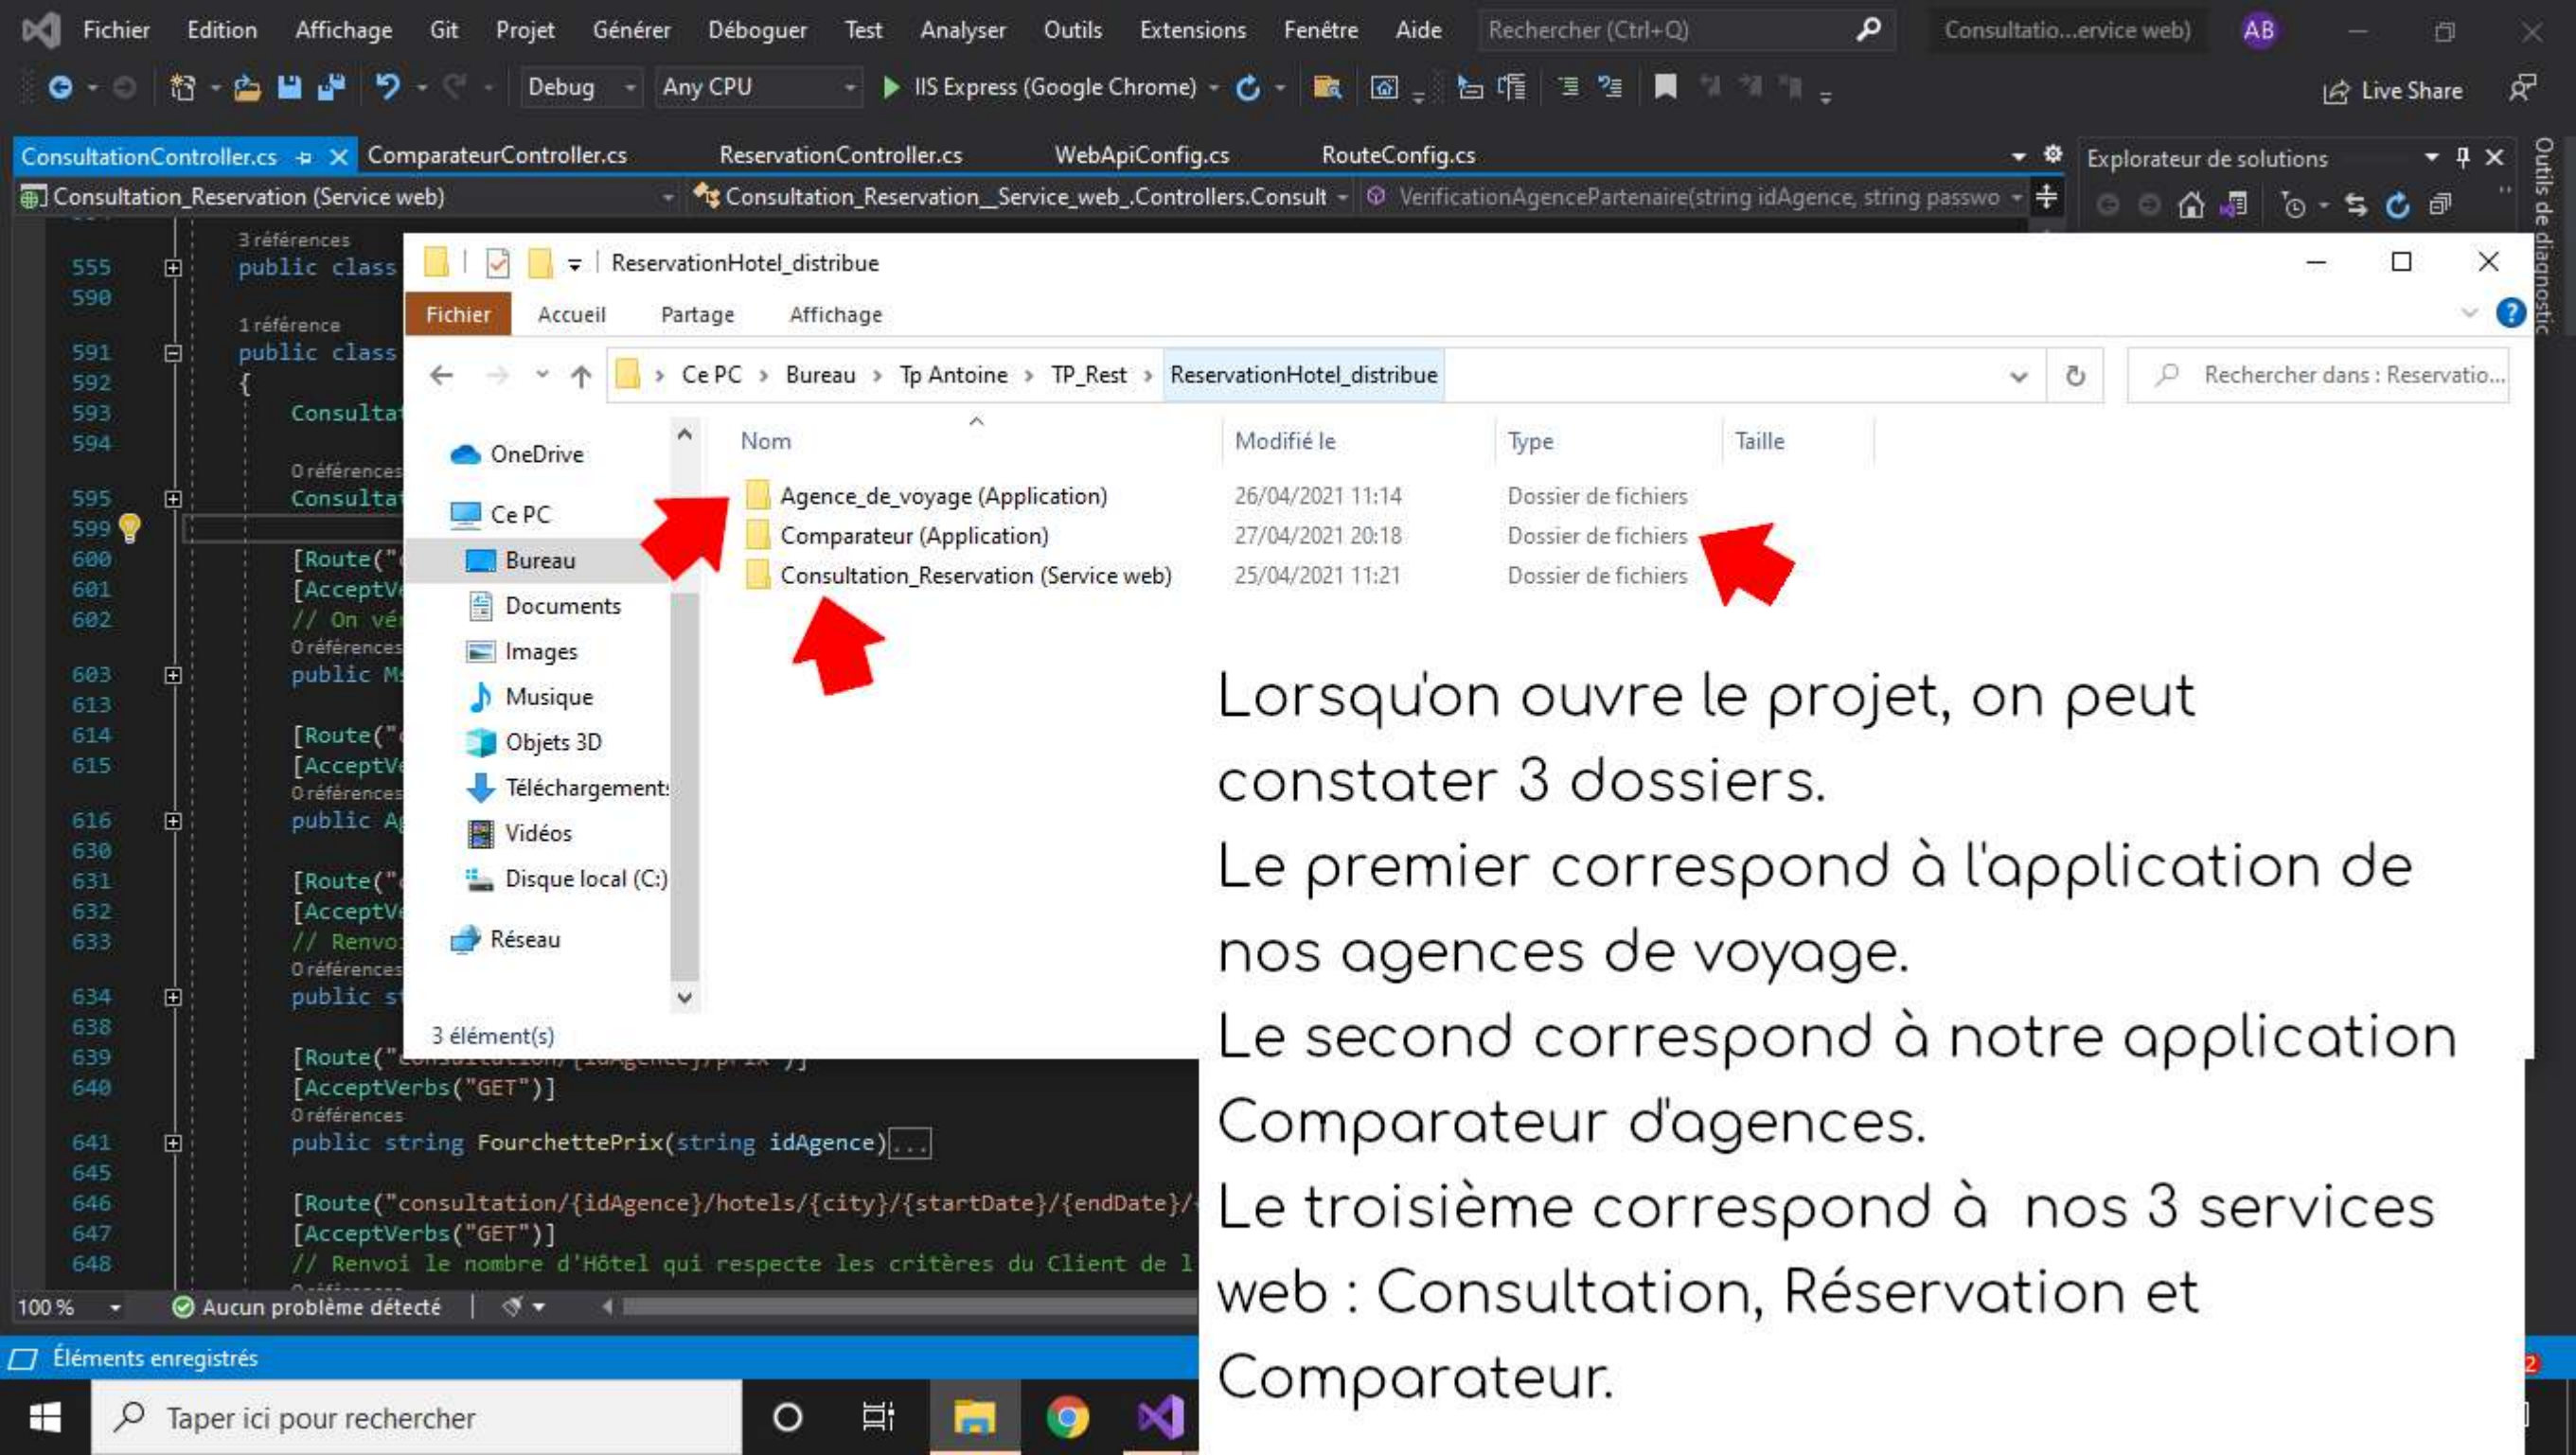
Fichier Edition Affichage Git Projet Générer Déboguer Test Analyser Outils Extensions Fenêtre Aide Rechercher (Ctrl+Q) Consultatio...ervice web) AB

Debug Any CPU IIS Express (Google Chrome) Live Share

ConsultationController.cs ComparateurController.cs ReservationController.cs WebApiConfig.cs RouteConfig.cs

Explorateur de solutions

Consultation_Reservation (Service web) Consultation_Reservation__Service_web_.Controllers.Consult VerificationAgencePartenaire(string idAgence, string passwo

Outils de diagnostic

3 références
555 public class
590
1 référence
591 public class
592 {
593 Consulta
594
0 références
595 Consulta
599
600 [Route("
601 [AcceptVe
602 // On vé
0 références
603 public M
613
614 [Route("
615 [AcceptVe
0 références
616 public A
630
631 [Route("
632 [AcceptVe
633 // Renvo
0 références
634 public s
638
639 [Route("
640 [AcceptVerbs("GET")]
0 références
641 public string FourchettePrix(string idAgence)...
645
646 [Route("consultation/{idAgence}/hotels/{city}/{startDate}/{endDate}/
647 [AcceptVerbs("GET")]
648 // Renvoi le nombre d'Hôtel qui respecte les critères du Client de l

100 % Aucun problème détecté

Éléments enregistrés

ReservationHotel_distribue

Fichier Accueil Partage Affichage

Ce PC > Bureau > Tp Antoine > TP_Rest > ReservationHotel_distribue

Rechercher dans : Reservatio...

OneDrive
Ce PC
Bureau
Documents
Images
Musique
Objets 3D
Téléchargements
Vidéos
Disque local (C:)
Réseau

| Nom | Modifié le | Type | Taille |
|---|---|---|---|
| Agence_de_voyage (Application) | 26/04/2021 11:14 | Dossier de fichiers | |
| Comparateur (Application) | 27/04/2021 20:18 | Dossier de fichiers | |
| Consultation_Reservation (Service web) | 25/04/2021 11:21 | Dossier de fichiers | |

3 élément(s)

Lorsqu'on ouvre le projet, on peut constater 3 dossiers.
Le premier correspond à l'application de nos agences de voyage.
Le second correspond à notre application Comparateur d'agences.
Le troisième correspond à nos 3 services web : Consultation, Réservation et Comparateur.

Taper ici pour rechercher